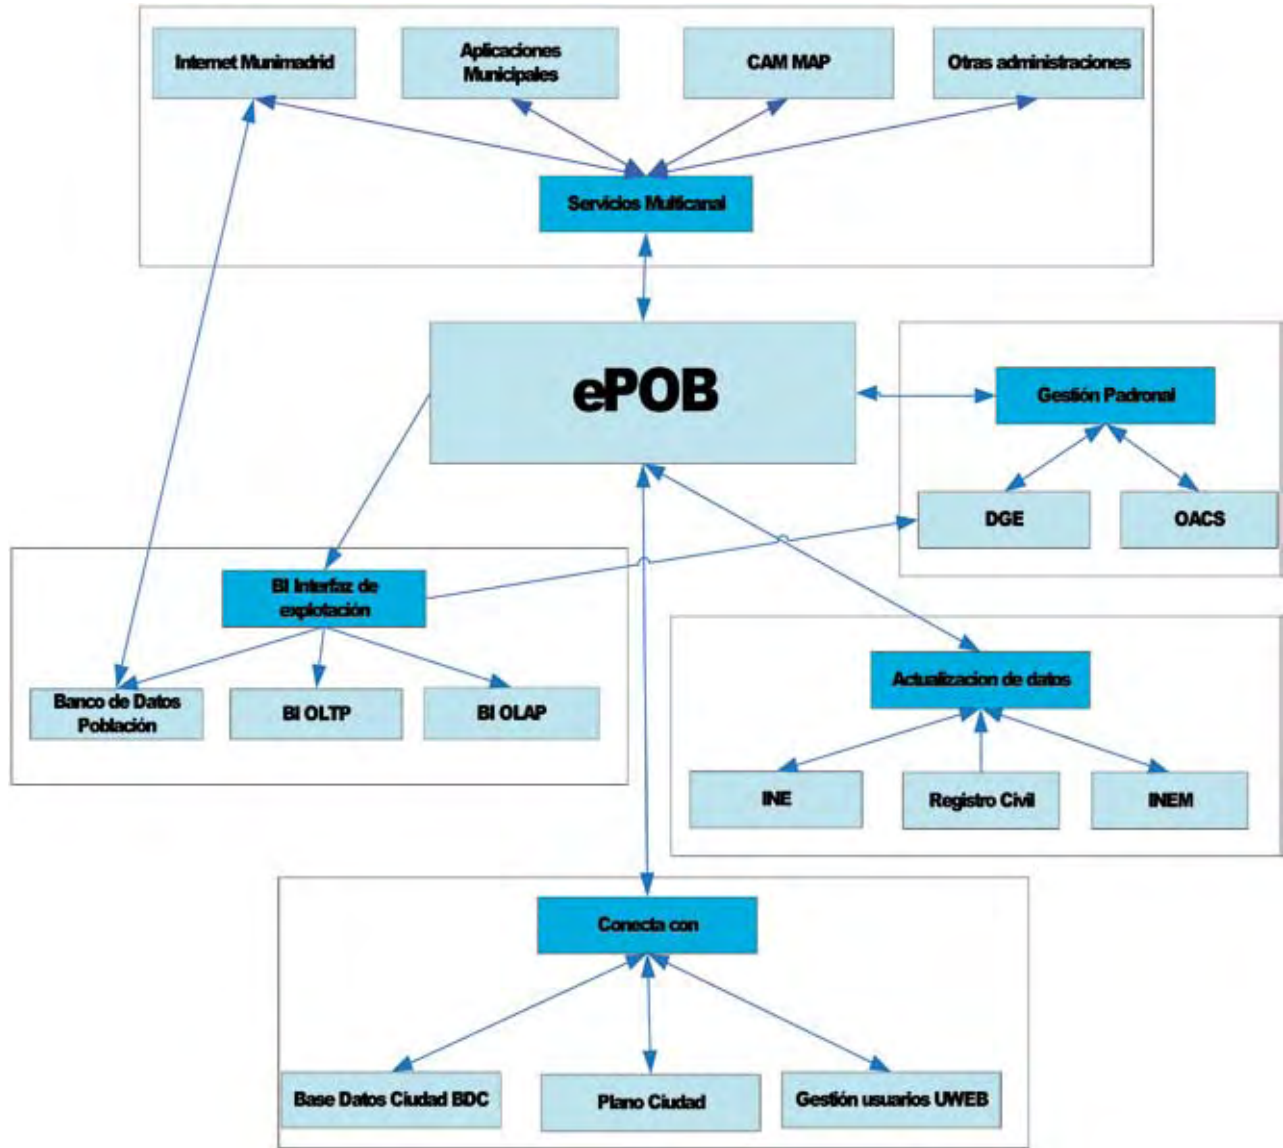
Internet Munimadrid

Aplicaciones Municipales

CAM MAP

Otras administraciones

Servicios Multicanal

ePOB

Gestión Padronal

DGE

OACS

BI Interfaz de explotación

Banco de Datos Población

BI OLTP

BI OLAP

Actualizacion de datos

INE

Registro Civil

INEM

Conecta con

Base Datos Ciudad BDC

Plano Ciudad

Gestión usuarios UWEB